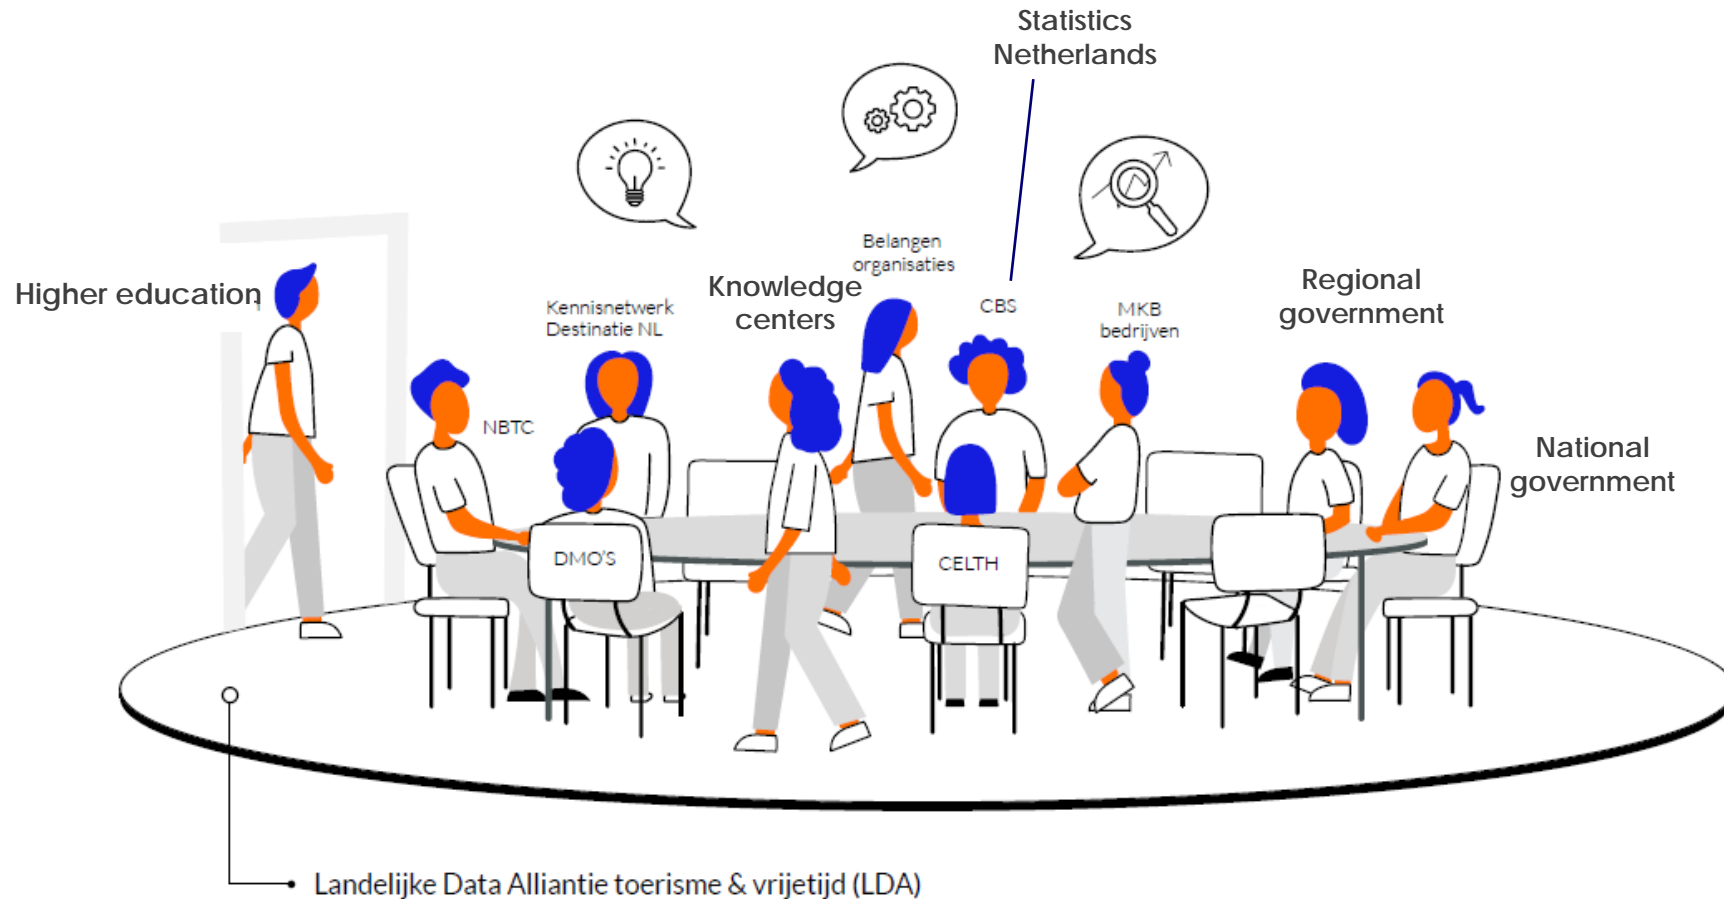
Statistics Netherlands

Higher education

Kennisnetwerk Destinatie NL

Knowledge centers

Belangen organisaties

CBS

MKB bedrijven

Regional government

NBTC

National government

DMO'S

CELTH

Landelijke Data Alliantie toerisme & vrijetijd (LDA)